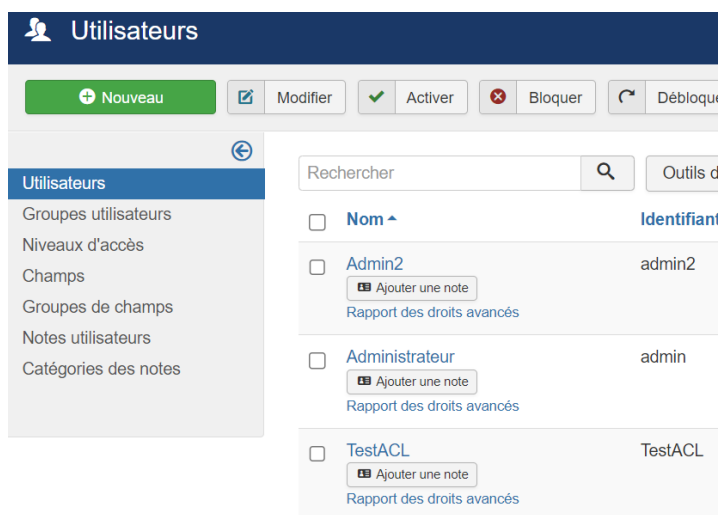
Utilisateurs

Nouveau | Modifier | Activer | Bloquer | Débloque

Utilisateurs
Groupes utilisateurs
Niveaux d'accès
Champs
Groupes de champs
Notes utilisateurs
Catégories des notes

Rechercher | Outils d

| | Nom | Identifiant |
|---|---|---|
| | Admin2<br>Ajouter une note<br>Rapport des droits avancés | admin2 |
| | Administrateur<br>Ajouter une note<br>Rapport des droits avancés | admin |
| | TestACL<br>Ajouter une note<br>Rapport des droits avancés | TestACL |